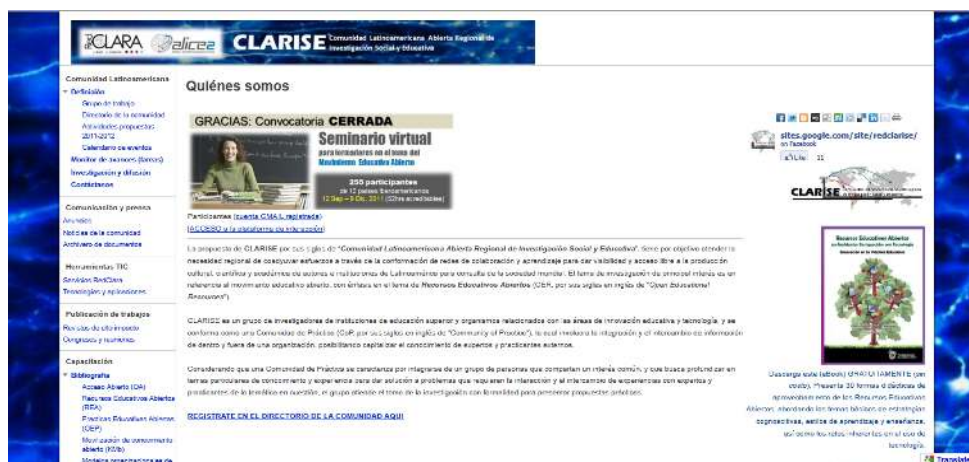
RCLARA alicez CLARISE Comunidad Latinoamericana Abierta Regional de Investigación Social y Educativa

Comunidad Latinoamericana
Definición
Grupo de trabajo
Directorio de la comunidad
Actividades propuestas 2011-2012
Calendario de eventos
Monitor de avances (fanco)
Investigación y difusión
Contáctenos

Comunicación y prensa
Anuncios
Noticias de la comunidad
Archivero de documentos

Herramientas TIC
Servicios RedClara
Tecnologías y aplicaciones

Publicación de trabajos
Revistas de alto impacto
Congresos y reuniones

Capacitación
Bibliografía
Acceso Abierto (OA)
Recursos Educativos Abiertos (REA)
Prácticas Educativas Abiertas (OEP)
Movilización de conocimiento abierto (KMb)
Modelos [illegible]

Quiénes somos

GRACIAS: Convocatoria CERRADA

Seminario virtual
para formadores en el tema del Movimiento Educativo Abierto
250 participantes
de 12 países Iberoamericanos
12 Sep - 9 Oct, 2011 (32hrs acreditables)

Participantes (cuenta GMAIL registrada)
[ACCESO a la plataforma de interacción]

La propuesta de CLARISE por sus siglas de "Comunidad Latinoamericana Abierta Regional de Investigación Social y Educativa", tiene por objetivo atender la necesidad regional de coadyuvar esfuerzos a través de la conformación de redes de colaboración y aprendizaje para dar visibilidad y acceso libre a la producción cultural, científica y académica de autores e instituciones de Latinoamérica para consulta de la sociedad mundial. El tema de investigación de principal interés es en referencia al movimiento educativo abierto, con énfasis en el tema de Recursos Educativos Abiertos (REA, por sus siglas en inglés de "Open Educational Resources").

CLARISE es un grupo de investigadores de instituciones de educación superior y organismos relacionados con las áreas de innovación educativa y tecnología, y se conforma como una Comunidad de Práctica (CoP, por sus siglas en inglés de "Community of Practice"), la cual involucra la integración y el intercambio de información de dentro y fuera de una organización, posibilitando capital del conocimiento de expertos y practicantes externos.

Considerando que una Comunidad de Práctica se caracteriza por integrantes de un grupo de personas que comparten un interés común, y que busca profundizar en temas particulares de conocimiento y experiencia para dar solución a problemas que requieren la interacción y el intercambio de experiencias con expertos y practicantes de la temática en cuestión, el grupo atiende el tema de la investigación con la finalidad para presentar propuestas prácticas.

REGISTRATE EN EL DIRECTORIO DE LA COMUNIDAD AQUÍ

sites.google.com/site/redclarise/
on Facebook
Like 11

CLARISE

Recursos Educativos Abiertos

Descarga este (eBook) GRATUITAMENTE (sin costo). Presenta 30 formas didácticas de aprendizaje acerca de los Recursos Educativos Abiertos, abordando los temas básicos de estrategias cognoscitivas, estilos de aprendizaje y enseñanza, así como los retos inherentes en el uso de tecnología.

Translate